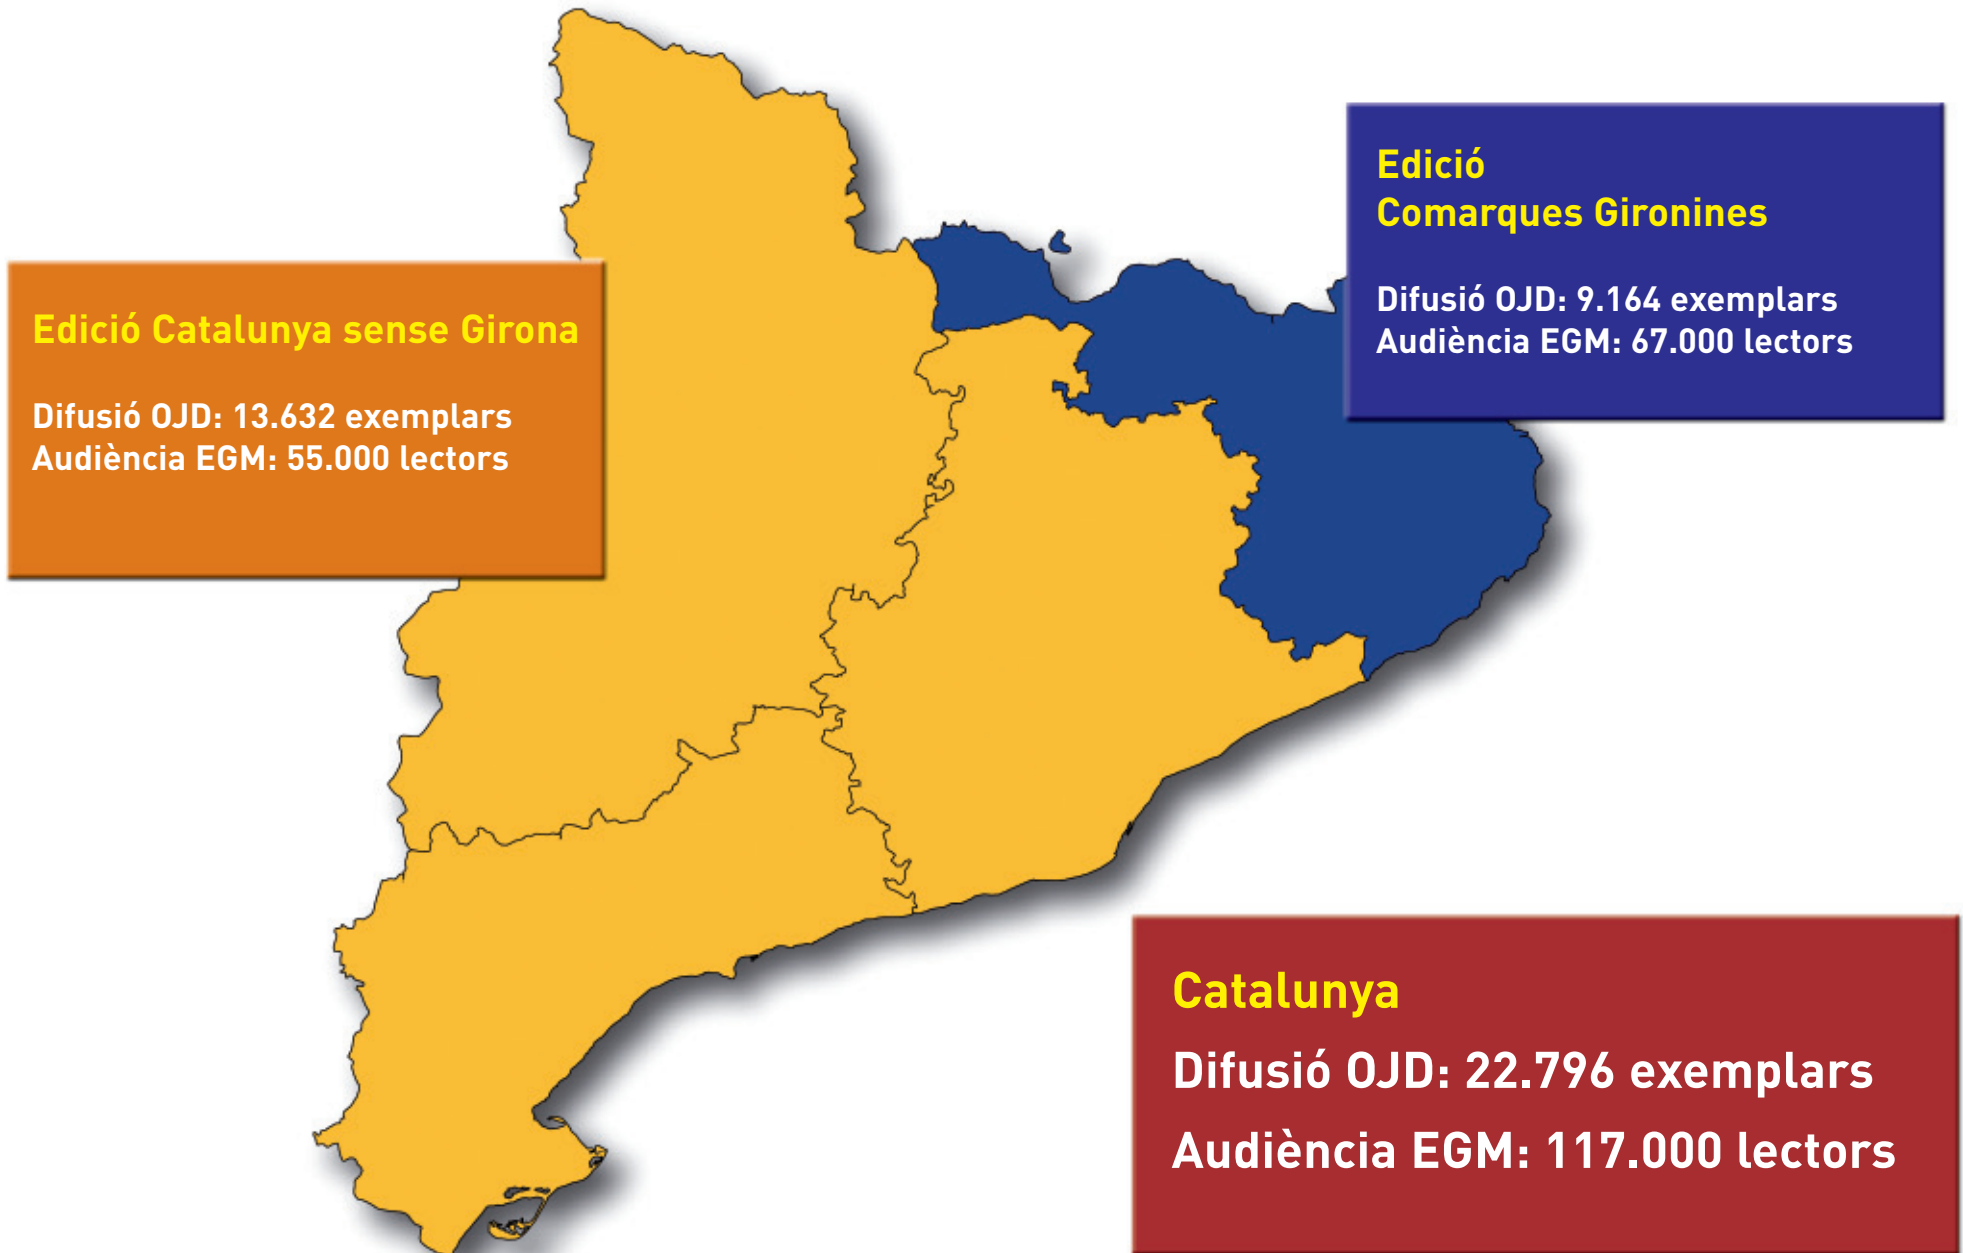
Edició Catalunya sense Girona

Difusió OJD: 13.632 exemplars
Audiència EGM: 55.000 lectors

Edició
Comarques Gironines

Difusió OJD: 9.164 exemplars
Audiència EGM: 67.000 lectors

Catalunya

Difusió OJD: 22.796 exemplars

Audiència EGM: 117.000 lectors